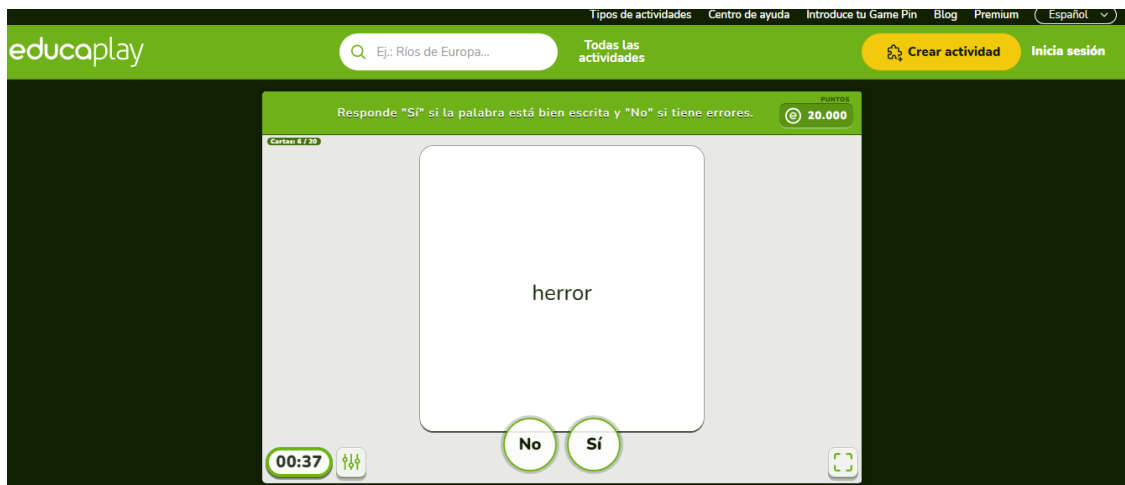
Tipos de actividades Centro de ayuda Introduce tu Game Pin Blog Premium Español

educaplay

Ej.: Ríos de Europa...

Todas las actividades

Crear actividad

Inicia sesión

Responde "Sí" si la palabra está bien escrita y "No" si tiene errores.

PUNTOS
20.000

Cartas: 6 / 20

herror

No

Sí

00:37